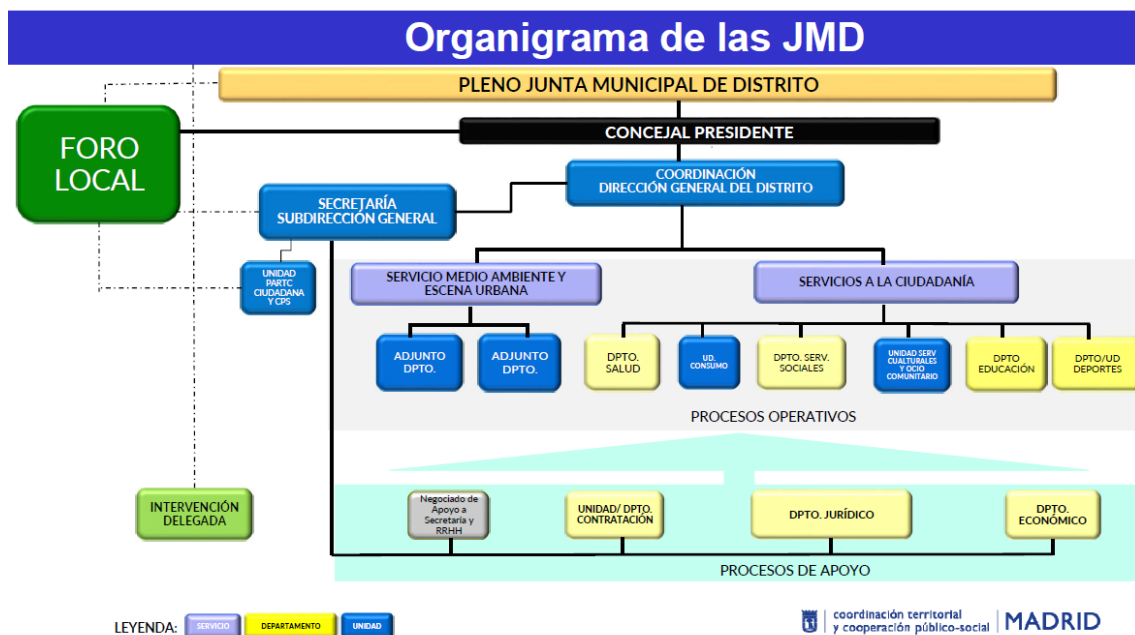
Organigrama de las JMD

PLENO JUNTA MUNICIPAL DE DISTRITO

FORO LOCAL

CONCEJAL PRESIDENTE

COORDINACIÓN
DIRECCIÓN GENERAL DEL DISTRITO

SECRETARÍA
SUBDIRECCIÓN GENERAL

UNIDAD PARTC CIUDADANA Y CPS

SERVICIO MEDIO AMBIENTE Y ESCENA URBANA

SERVICIOS A LA CIUDADANÍA

ADJUNTO DPTO.

ADJUNTO DPTO.

DPTO. SALUD

UD. CONSUMO

DPTO. SERV. SOCIALES

UNIDAD SERV CULTURALES Y OCIO COMUNITARIO

DPTO EDUCACIÓN

DPTO/UD DEPORTES

PROCESOS OPERATIVOS

INTERVENCIÓN DELEGADA

Negociado de Apoyo a Secretaría y RRHH

UNIDAD/ DPTO. CONTRATACIÓN

DPTO. JURÍDICO

DPTO. ECONÓMICO

PROCESOS DE APOYO

LEYENDA: SERVICIO DEPARTAMENTO UNIDAD

coordinación territorial y cooperación público-social | MADRID